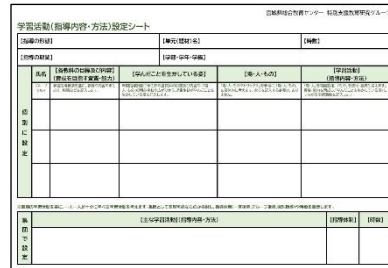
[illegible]総合教育センター 特別支援教育研究グループ

学習活動(指導内容・方法)設定シート

| 【指導の形態】 | | 【単元(題材)名】 | | 【時数】 |
|---|---|---|---|---|
| 【指導の期間】 | | 【学部・学年・学級】 | | |

| | 氏名 | 【各教科の目標及び内容】(育成を目指す資質・能力) | 【学んだことを生かしている姿】 | 【場・人・もの】 | 【学習活動】(指導内容・方法) |
|---|---|---|---|---|---|
| 個別に設定 | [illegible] | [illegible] | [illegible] | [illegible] | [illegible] |
| | | | | | |
| | | | | | |
| | | | | | |
| | | | | | |

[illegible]

| 集団で設定 | 【主な学習活動(指導内容・方法)】 | 【指導体制】 | 【評価】 |
|---|---|---|---|
| | | | |